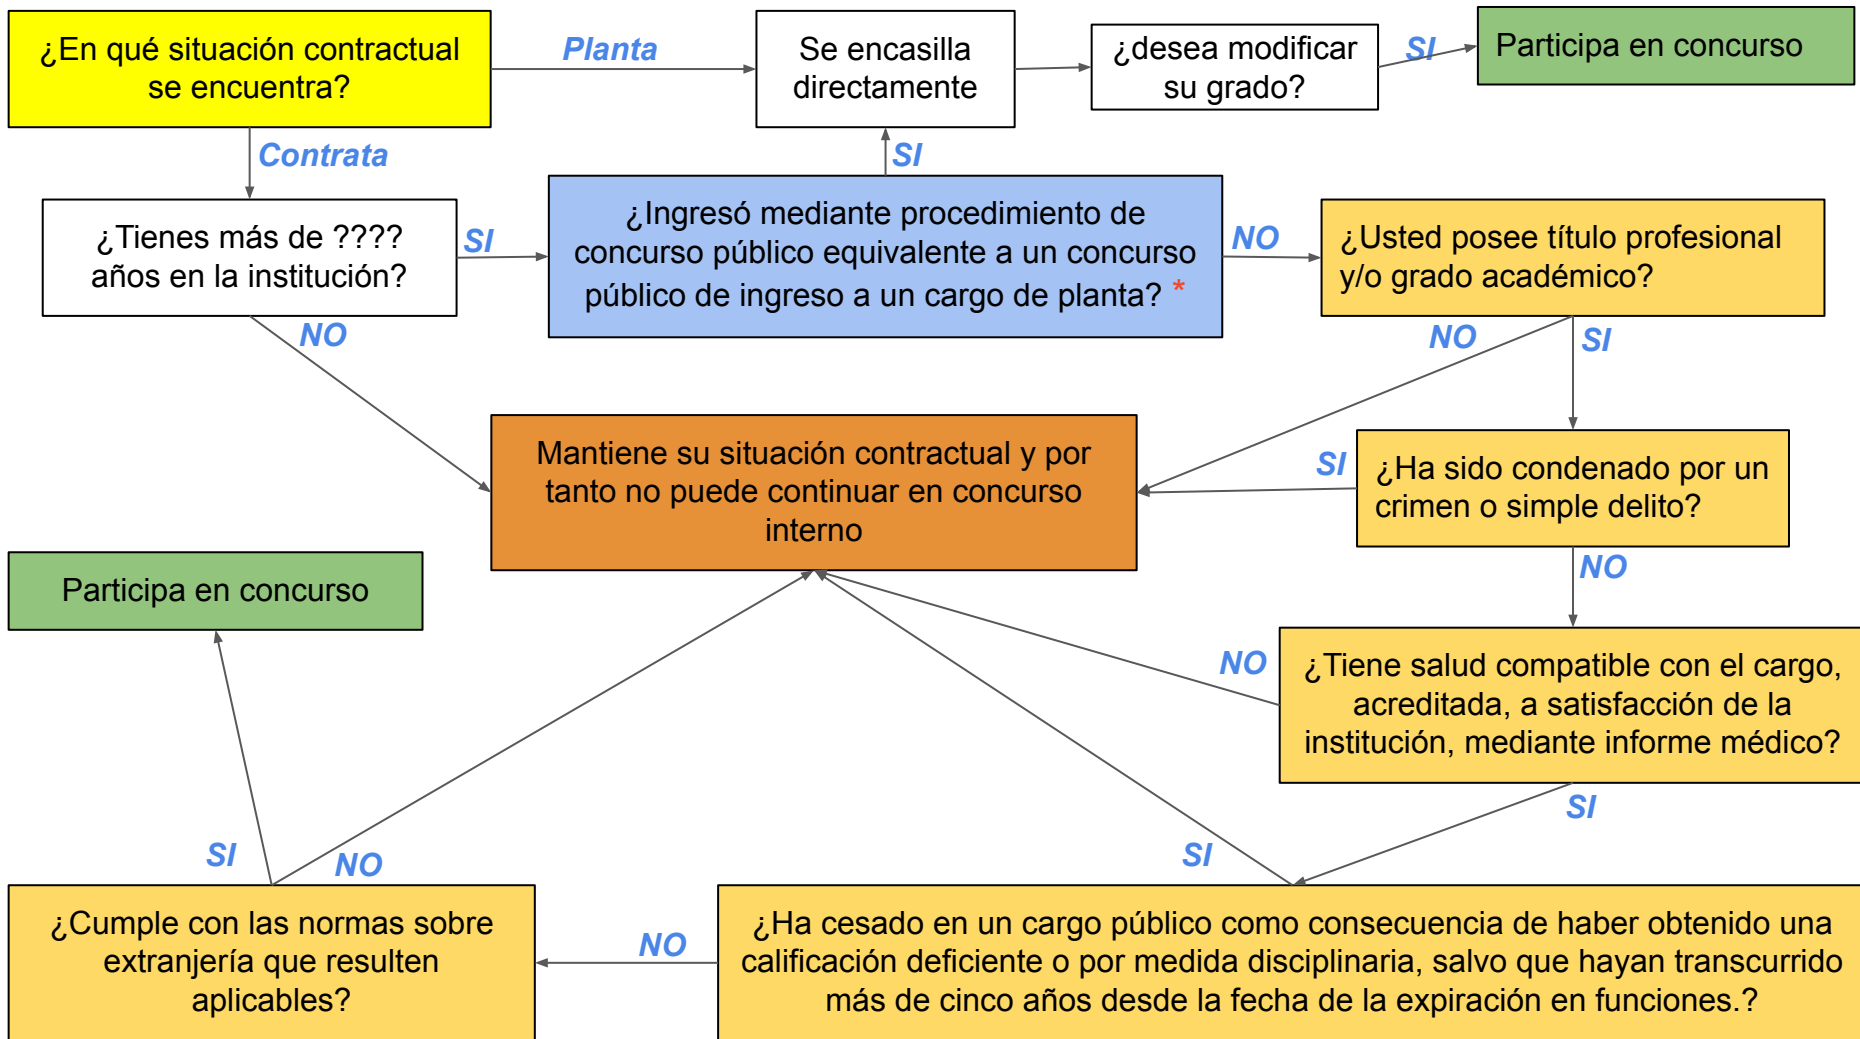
¿En qué situación contractual se encuentra?

Planta

Se encasilla directamente

¿desea modificar su grado?

SI

Participa en concurso

Contrata

SI

¿Tienes más de ???? años en la institución?

SI

¿Ingresó mediante procedimiento de concurso público equivalente a un concurso público de ingreso a un cargo de planta? *

NO

¿Usted posee título profesional y/o grado académico?

NO

NO

SI

Mantiene su situación contractual y por tanto no puede continuar en concurso interno

SI

¿Ha sido condenado por un crimen o simple delito?

NO

Participa en concurso

NO

¿Tiene salud compatible con el cargo, acreditada, a satisfacción de la institución, mediante informe médico?

SI

SI

NO

SI

¿Cumple con las normas sobre extranjería que resulten aplicables?

NO

¿Ha cesado en un cargo público como consecuencia de haber obtenido una calificación deficiente o por medida disciplinaria, salvo que hayan transcurrido más de cinco años desde la fecha de la expiración en funciones.?